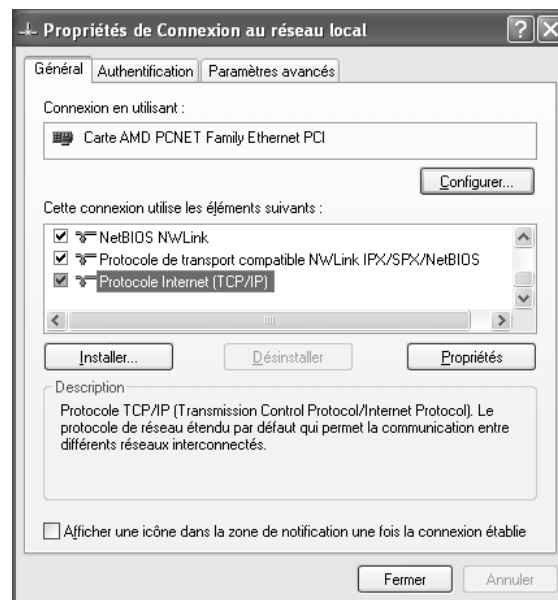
Propriétés de Connexion au réseau local

?

Général | Authentification | Paramètres avancés

Connexion en utilisant :

Carte AMD PCNET Family Ethernet PCI

Configurer...

Cette connexion utilise les éléments suivants :

NetBIOS NWLink

Protocole de transport compatible NWLink IPX/SPX/NetBIOS

Protocole Internet (TCP/IP)

Installer... | Désinstaller | Propriétés

Description

Protocole TCP/IP (Transmission Control Protocol/Internet Protocol). Le protocole de réseau étendu par défaut qui permet la communication entre différents réseaux interconnectés.

Afficher une icône dans la zone de notification une fois la connexion établie

Fermer | Annuler